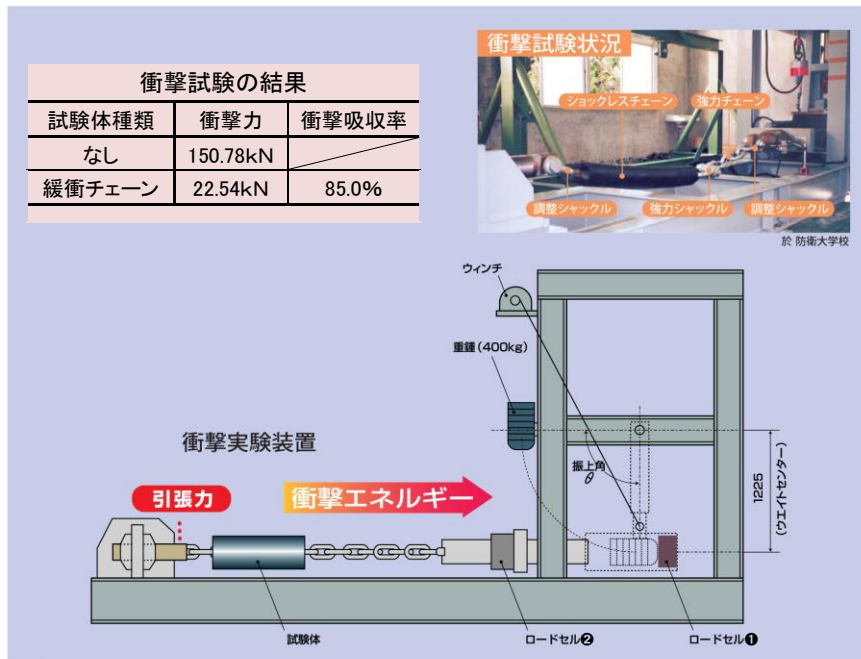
衝撃試験の結果

| 試験体種類 | 衝撃力 | 衝撃吸収率 |
|---|---|---|
| なし | 150.78kN | |
| 緩衝チェーン | 22.54kN | 85.0% |

衝撃試験状況
ショックレスチェーン
強力チェーン
調整シャックル
強力シャックル
調整シャックル
於 防衛大学校

ウィンチ
重錘(400kg)
衝撃実験装置
振上角
$\theta$
1225
(ウエイトセンター)
引張力
衝撃エネルギー
試験体
ロードセル❷
ロードセル❶